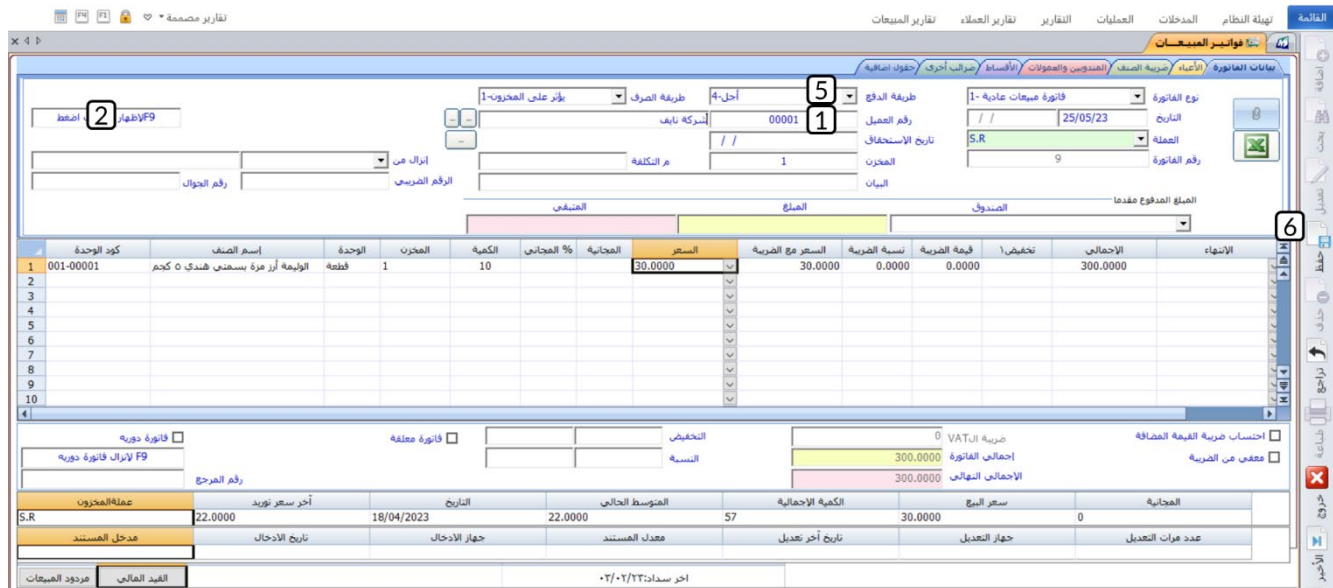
القائمة تهيئة النظام المدخلات العمليات التقارير تقارير العملاء تقارير المبيعات

تقارير مصممة

فواتير المبيعات

بيانات الفاتورة الأعباء ضريبة الصنف المندوبين والعمولات الأقساط ضرائب أخرى حقول اضافية

نوع الفاتورة فاتورة مبيعات عادية -1
طريقة الدفع آجل-4
5
طريقة الصرف يؤثر على المخزون-1
التاريخ 25/05/23 / /
رقم العميل 00001
1
شركة نايف
F9 للإظهار اضغط
2
العملة S.R
تاريخ الاستحقاق / /
رقم الفاتورة 9
المخزن 1
م التكلفة
إنزال من
الرقم الضريبي
رقم الجوال
البيان
المبلغ المدفوع مقدما
الصندوق
المبلغ
المتبقي

6

| الانتهاء | الإجمالي | تخفيض\ | قيمة الضريبة | نسبة الضريبة | السعر مع الضريبة | السعر | المجانية | % المجاني | الكمية | المخزن | الوحدة | إسم الصنف | كود الوحدة | |
|---|---|---|---|---|---|---|---|---|---|---|---|---|---|---|
| | 300.0000 | | 0.0000 | 0.0000 | 30.0000 | 30.0000 | | | 10 | 1 | قطعة | الوليمة أرز مزة بسمتي هندي ٥ كجم | 001-00001 | 1 |
| | | | | | | | | | | | | | | 2 |
| | | | | | | | | | | | | | | 3 |
| | | | | | | | | | | | | | | 4 |
| | | | | | | | | | | | | | | 5 |
| | | | | | | | | | | | | | | 6 |
| | | | | | | | | | | | | | | 7 |
| | | | | | | | | | | | | | | 8 |
| | | | | | | | | | | | | | | 9 |
| | | | | | | | | | | | | | | 10 |

احتساب ضريبة القيمة المضافة
معفي من الضريبة
ضريبة الVAT 0
إجمالي الفاتورة 300.0000
الإجمالي النهائي 300.0000
التخفيض
النسبة
فاتورة معلقة
فاتورة دوريه
F9 لإنزال فاتورة دوريه
رقم المرجع

| المجانية | سعر البيع | الكمية الإجمالية | المتوسط الحالي | التاريخ | آخر سعر توريد | عملةالمخزون |
|---|---|---|---|---|---|---|
| 0 | 30.0000 | 57 | 22.0000 | 18/04/2023 | 22.0000 | S.R |

| عدد مرات التعديل | جهاز التعديل | تاريخ آخر تعديل | معدل المستند | جهاز الادخال | تاريخ الادخال | مدخل المستند |
|---|---|---|---|---|---|---|
| | | | | | | |

اخر سداد:٢٣/٠٢/٠٣
القيد المالي مردود المبيعات

اضافة بحث تعديل حفظ حذف تراجع طباعة خروج الأخير